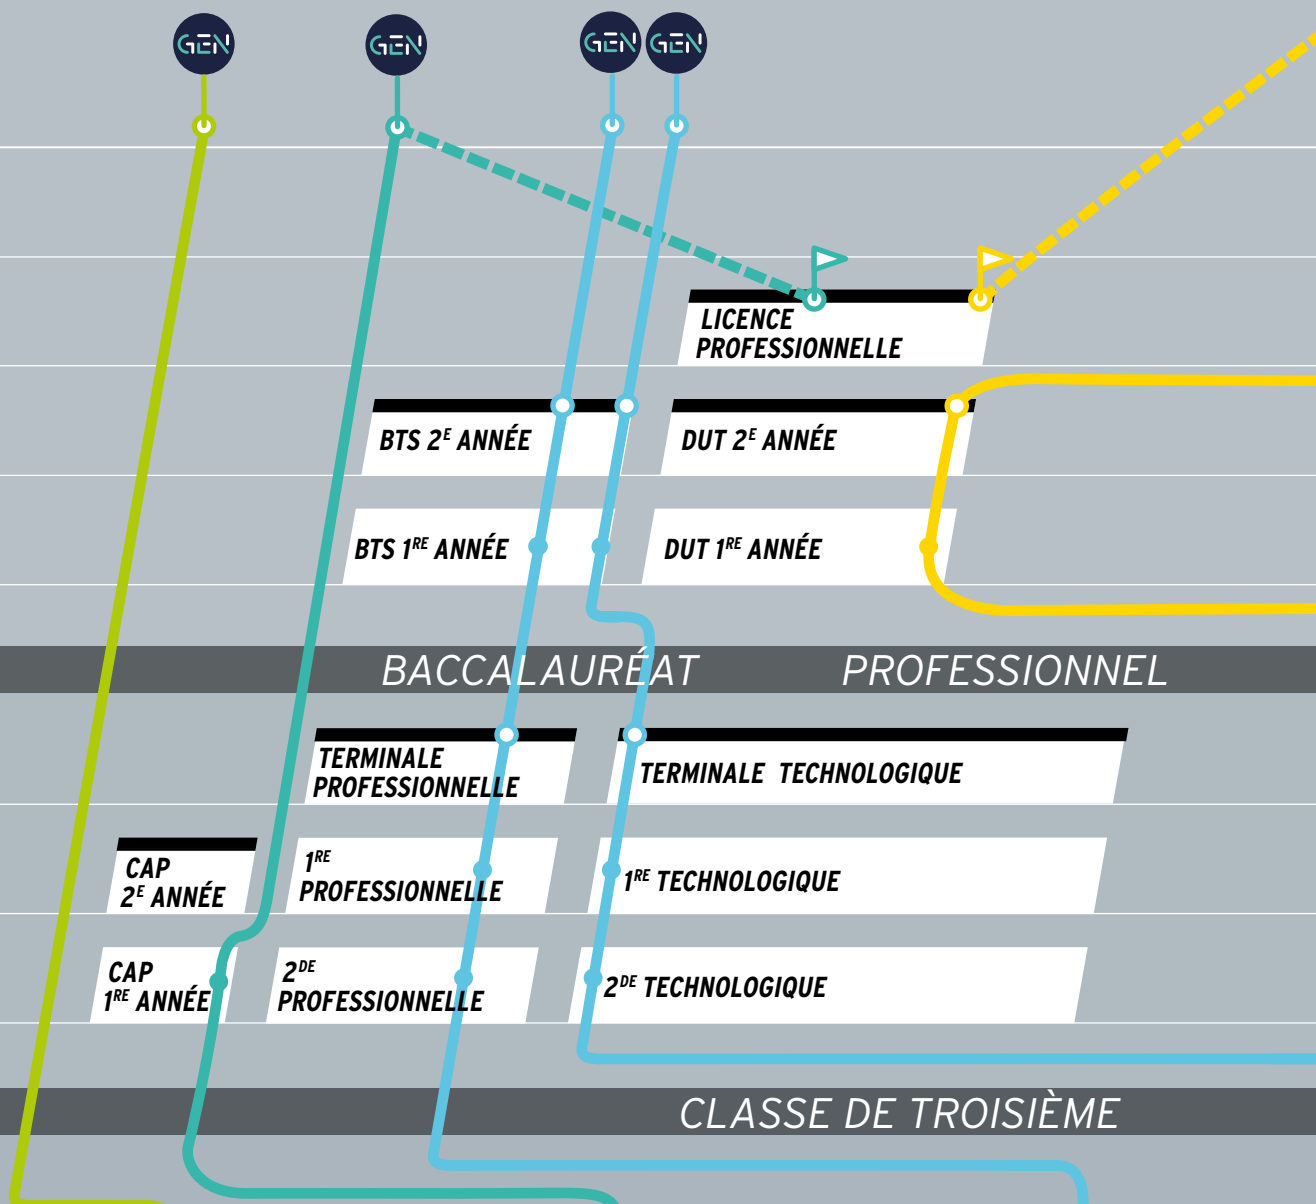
GEN GEN GEN GEN

LICENCE PROFESSIONNELLE

BTS 2$^{E}$ ANNÉE

DUT 2$^{E}$ ANNÉE

BTS 1$^{RE}$ ANNÉE

DUT 1$^{RE}$ ANNÉE

BACCALAURÉAT PROFESSIONNEL

TERMINALE PROFESSIONNELLE

TERMINALE TECHNOLOGIQUE

CAP 2$^{E}$ ANNÉE

1$^{RE}$ PROFESSIONNELLE

1$^{RE}$ TECHNOLOGIQUE

CAP 1$^{RE}$ ANNÉE

2$^{DE}$ PROFESSIONNELLE

2$^{DE}$ TECHNOLOGIQUE

CLASSE DE TROISIÈME